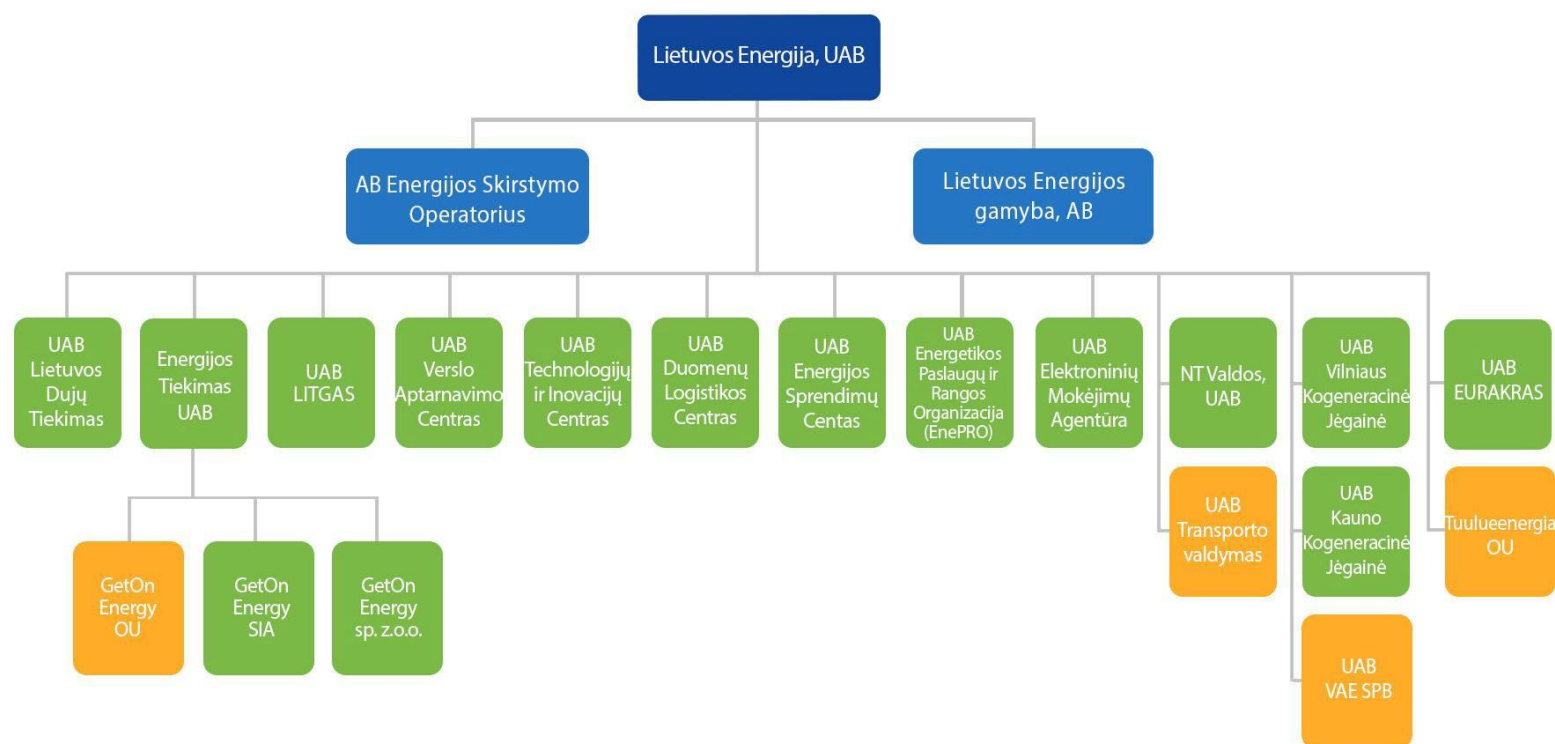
Lietuvos Energija, UAB

AB Energijos Skirstymo Operatorius

Lietuvos Energijos gamyba, AB

UAB Lietuvos Dujų Tiekimas

Energijos Tiekimas UAB

UAB LITGAS

UAB Verslo Aptarnavimo Centras

UAB Technologijų ir Inovacijų Centras

UAB Duomenų Logistikos Centras

UAB Energijos Sprendimų Centas

UAB Energetikos Paslaugų ir Rangos Organizacija (EnePRO)

UAB Elektroninių Mokėjimų Agentūra

NT Valdos, UAB

UAB Vilniaus Kogeneracinė Jėgainė

UAB EURAKRAS

GetOn Energy OU

GetOn Energy SIA

GetOn Energy sp. z.o.o.

UAB Transporto valdymas

UAB Kauno Kogeneracinė Jėgainė

Tuulueenergia OU

UAB VAE SPB